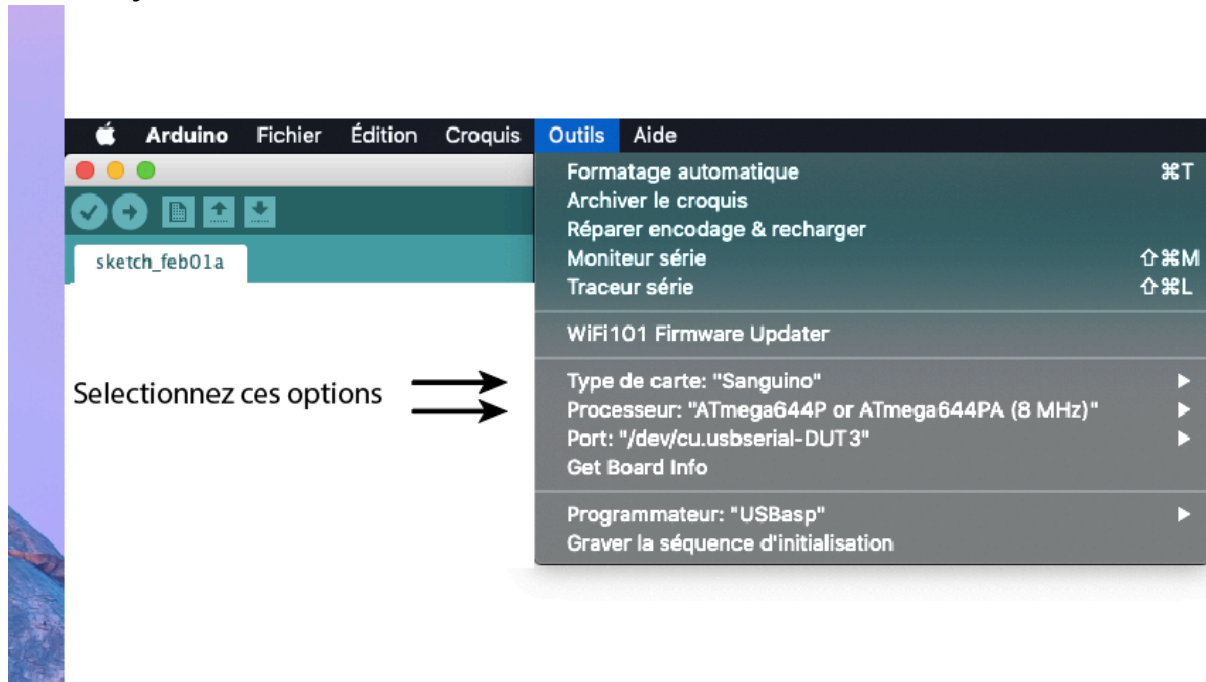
Arduino Fichier Édition Croquis Outils Aide

sketch_feb01a

Formatage automatique ⌘T
Archiver le croquis
Réparer encodage & recharger
Moniteur série ⇧⌘M
Traceur série ⇧⌘L

WiFi101 Firmware Updater

Selectionnez ces options

Type de carte: "Sanguino"
Processeur: "ATmega644P or ATmega644PA (8 MHz)"
Port: "/dev/cu.usbserial-DUT3"
Get Board Info

Programmateur: "USBasp"
Graver la séquence d'initialisation